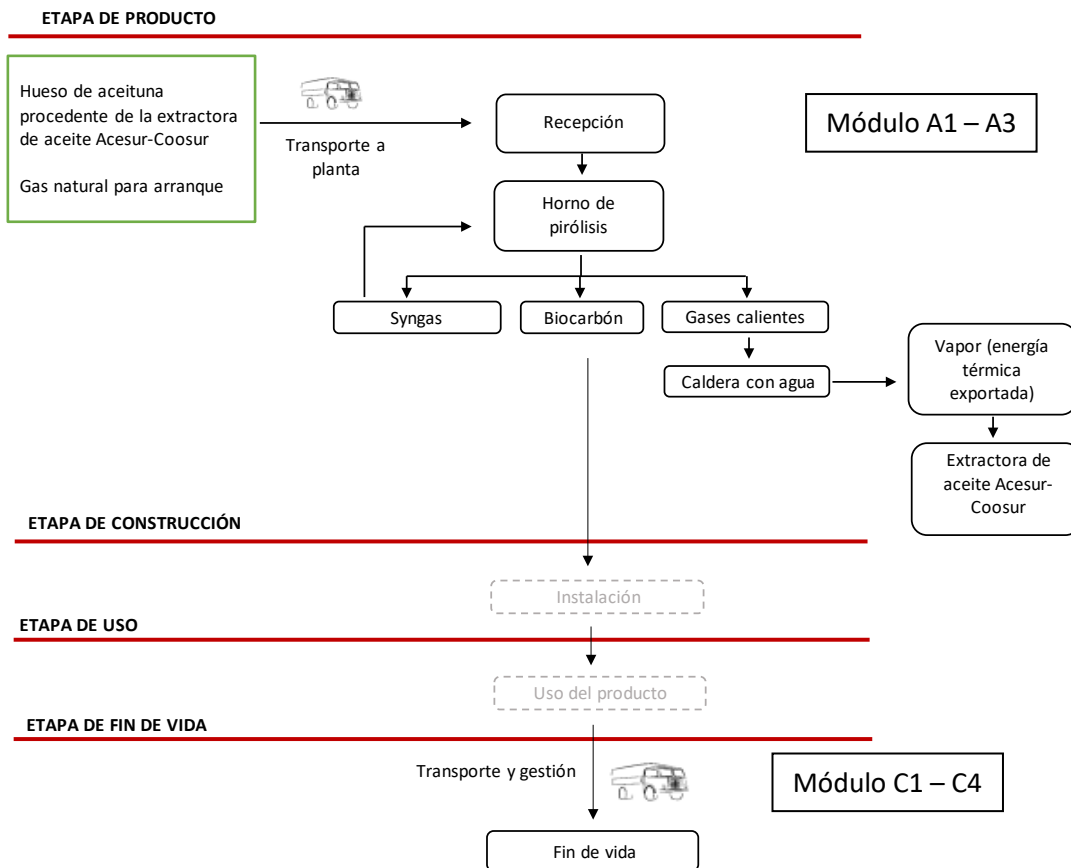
ETAPA DE PRODUCTO

Hueso de aceituna procedente de la extractora de aceite Acesur-Coosur

Gas natural para arranque

Transporte a planta

Recepción

Módulo A1 – A3

Horno de pirólisis

Syngas

Biocarbón

Gases calientes

Caldera con agua

Vapor (energía térmica exportada)

Extractora de aceite Acesur-Coosur

ETAPA DE CONSTRUCCIÓN

Instalación

ETAPA DE USO

Uso del producto

ETAPA DE FIN DE VIDA

Transporte y gestión

Módulo C1 – C4

Fin de vida